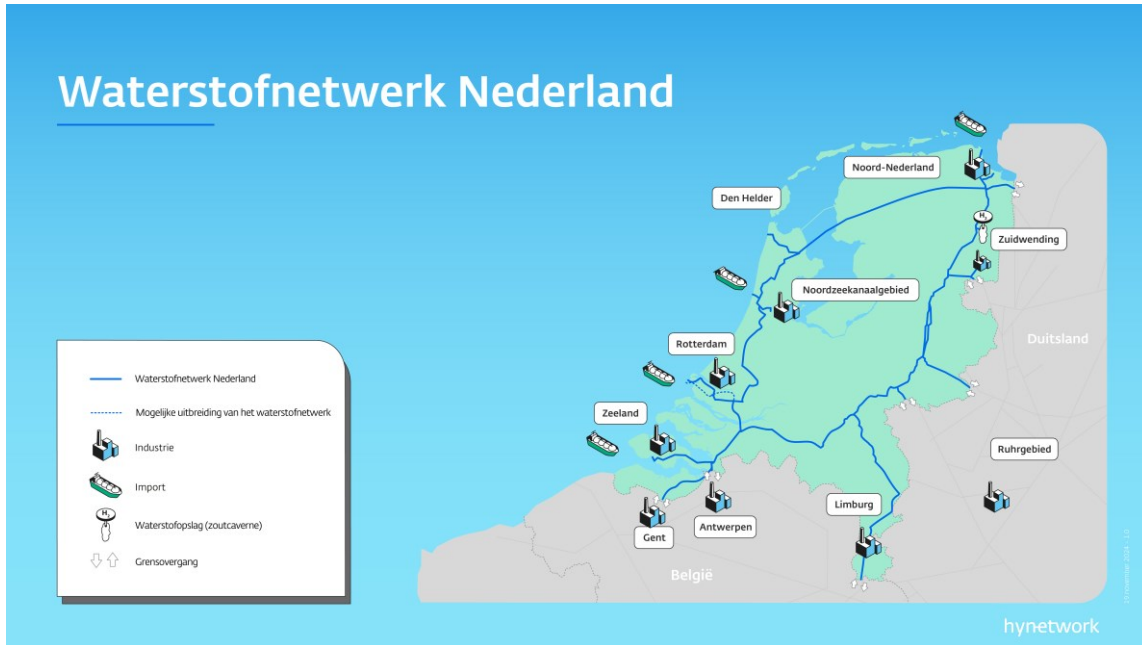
Waterstofnetwerk Nederland

Waterstofnetwerk Nederland
Mogelijke uitbreiding van het waterstofnetwerk
Industrie
Import
$H_2$
Waterstofopslag (zoutcaverne)
Grensovergang

Noord-Nederland
Den Helder
Zuidwending
Noordzeekanaalgebied
Rotterdam
Zeeland
Duitsland
Ruhrgebied
Limburg
Gent
Antwerpen
België

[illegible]

hynetwork